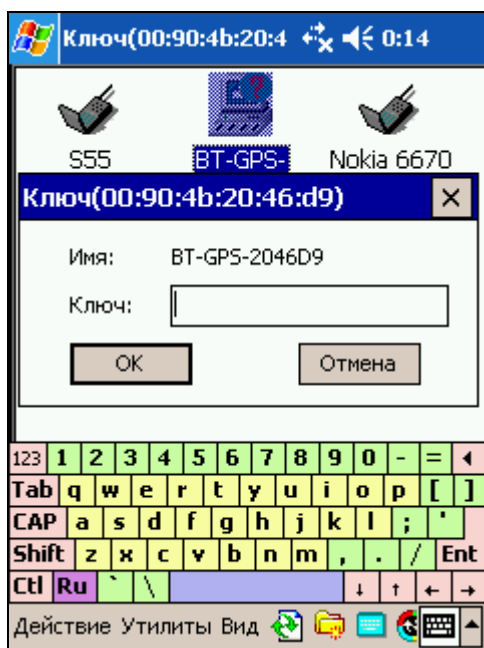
Ключ(00:90:4b:20:4 0:14

S55 BT-GPS- Nokia 6670

Ключ(00:90:4b:20:46:d9) ×

Имя: BT-GPS-2046D9

Ключ:

OK Отмена

123 1 2 3 4 5 6 7 8 9 0 - = ◄
Tab q w e r t y u i o p [ ]
CAP a s d f g h j k l ; '
Shift z x c v b n m , . / Ent
Ctl Ru ` \ ↓ ↑ ← →

Действие Утилиты Вид